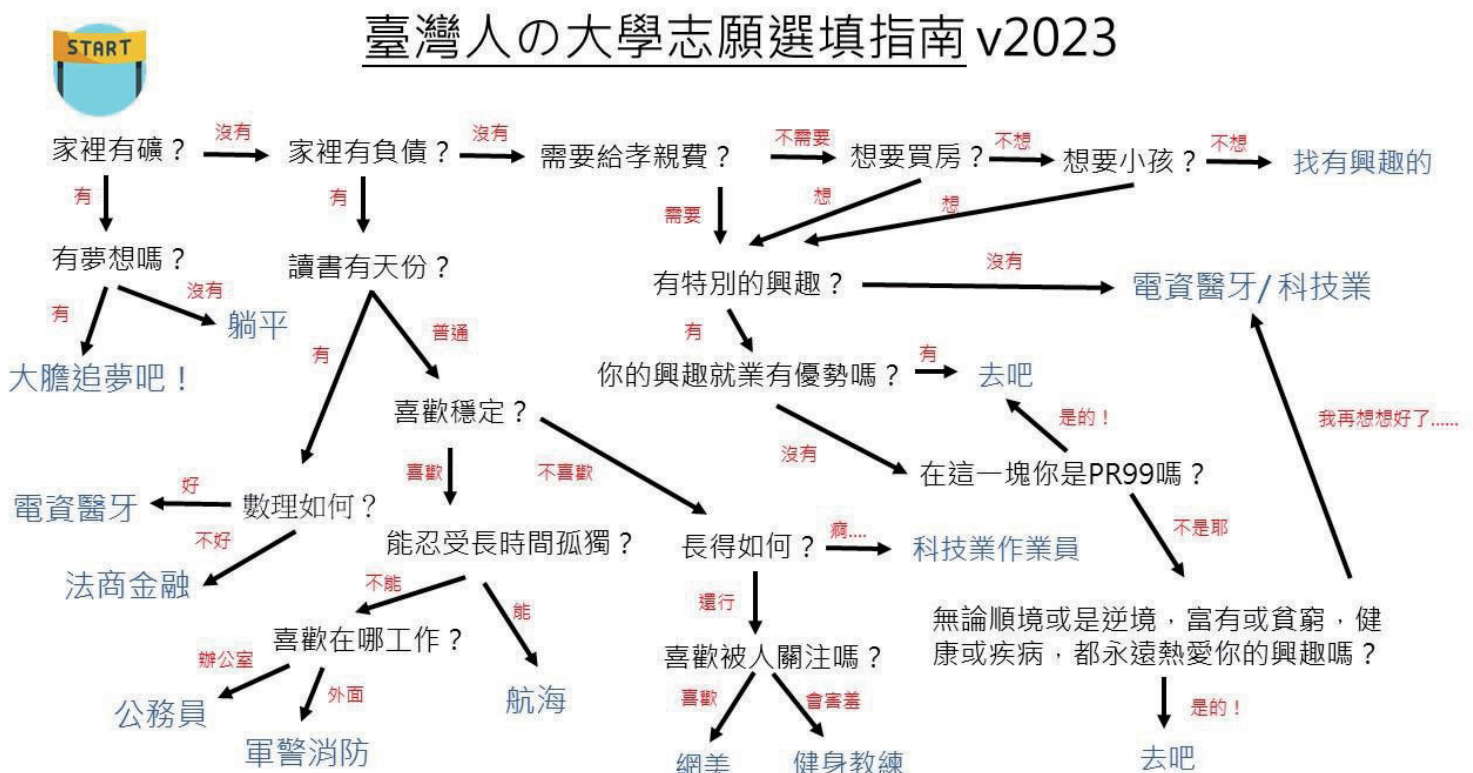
臺灣人の大學志願選填指南 v2023

START

家裡有礦？ 沒有 家裡有負債？ 沒有 需要給孝親費？ 不需要 想要買房？ 不想 想要小孩？ 不想 找有興趣的

有

有夢想嗎？

有 大膽追夢吧！

沒有 躺平

有

讀書有天份？

有

數理如何？

好 電資醫牙

不好 法商金融

普通

喜歡穩定？

喜歡

能忍受長時間孤獨？

不能

喜歡在哪工作？

辦公室 公務員

外面 軍警消防

能 航海

不喜歡

長得如何？

痾.... 科技業作業員

還行

喜歡被人關注嗎？

喜歡 網美

會害羞 健身教練

需要

想

想

有特別的興趣？

沒有 電資醫牙/ 科技業

有

你的興趣就業有優勢嗎？

有 去吧

沒有

在這一塊你是PR99嗎？

是的！

不是耶

無論順境或是逆境，富有或貧窮，健康或疾病，都永遠熱愛你的興趣嗎？

是的！

去吧

我再想想好了......